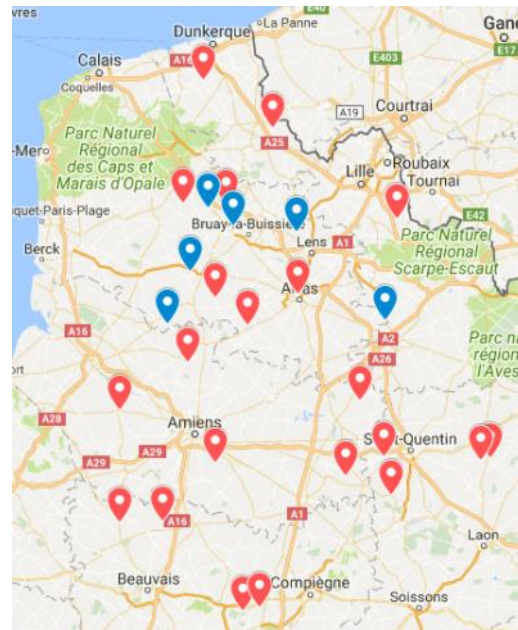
vres
Dunkerque
La Panne
E40
Gand
E17
A16
E403
Calais
Coquelles
A19
Courtrai
A25
Parc Naturel Régional des Caps et Marais d'Opale
-Mer
Lille
Roubaix
Tournai
quet-Paris-Plage
Bruay-la-Buissière
E42
Berck
Lens
A1
Parc Naturel Régional Scarpe-Escaut
Arras
A16
A2
A26
Parc na région l'Aves
ort
A28
Amiens
Saint-Quentin
A29
A29
A16
A1
Laon
Beauvais
Compiègne
Soissons